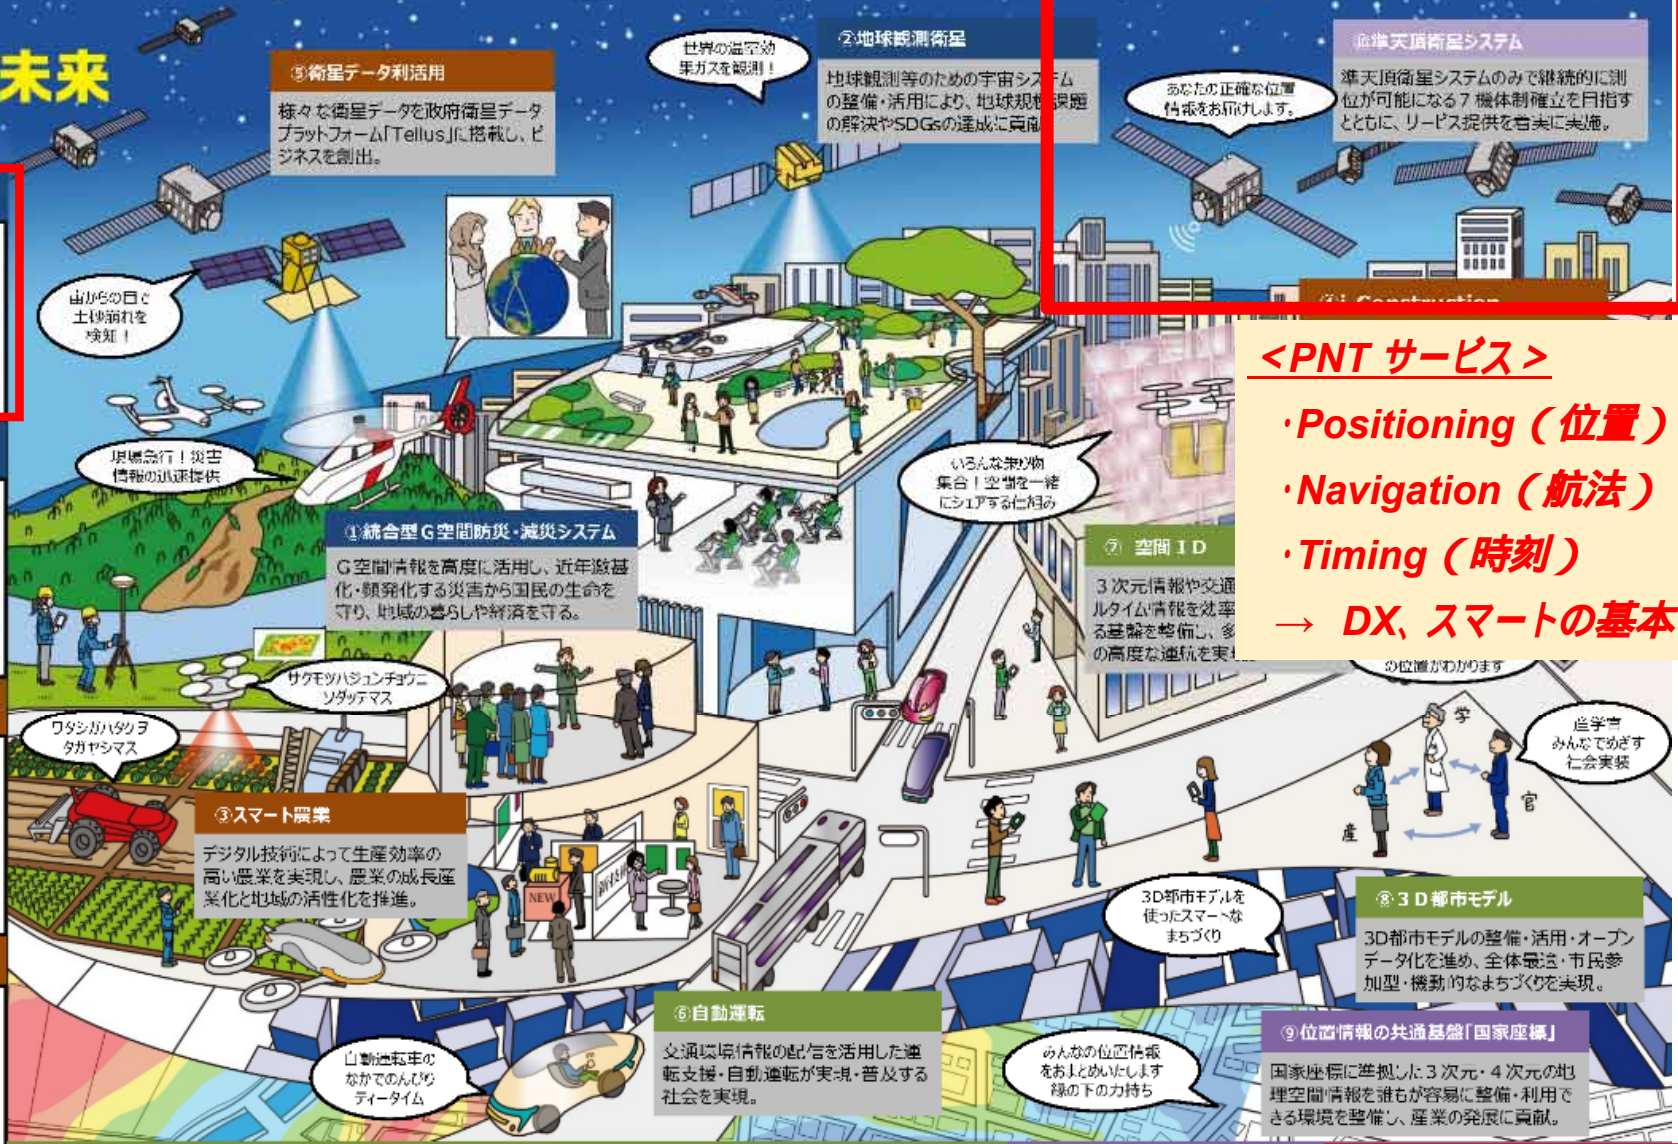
未来

⑤衛星データ利活用
様々な衛星データを政府衛星データプラットフォーム「Tellus」に搭載し、ビジネスを創出。

世界の温室効果ガスを観測！

②地球観測衛星
地球観測等のための宇宙システムの整備・活用により、地球規模課題の解決やSDGsの達成に貢献

あなたの正確な位置情報をお届けします。

④準天頂衛星システム
準天頂衛星システムのみで継続的に測位が可能になる7機体制確立を目指すとともに、サービス提供を着実に実施。

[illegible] Construction

宙からの目で土砂崩れを検知！

現場急行！災害情報の迅速提供

いろんな荷物を集合！空輸で一緒にシェアする仕組み

<PNT サービス>
・Positioning（位置）
・Navigation（航法）
・Timing（時刻）
→ DX、スマートの基本

①総合型G空間防災・減災システム
G空間情報を高度に活用し、近年激甚化・頻発化する災害から国民の生命を守り、地域の暮らしや経済を守る。

⑦ 空間ID
3次元情報や交通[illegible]ルタイム情報を効率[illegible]る基盤を整備し、多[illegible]の高度な連携を実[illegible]

の位置がわかります

サクモツハジュンチョウニソダッテマス

ワタシガハタケヲタガヤシマス

産学官みんなでめざす社会実装

学
官
産

③スマート農業
デジタル技術によって生産効率の高い農業を実現し、農業の成長産業化と地域の活性化を推進。

3D都市モデルを使ったスマートなまちづくり

⑧3D都市モデル
3D都市モデルの整備・活用・オープンデータ化を進め、全体最適・市民参加型・機動的なまちづくりを実現。

⑥自動運転
交通環境情報の配信を活用した運転支援・自動運転が実現・普及する社会を実現。

自動運転車のなかでのんびりティータイム

みんなの位置情報をおまとめいたします縁の下の力持ち

⑨位置情報の共通基盤「国家座標」
国家座標に準拠した3次元・4次元の地理空間情報を誰もが容易に整備・利用できる環境を整備し、産業の発展に貢献。

NEW